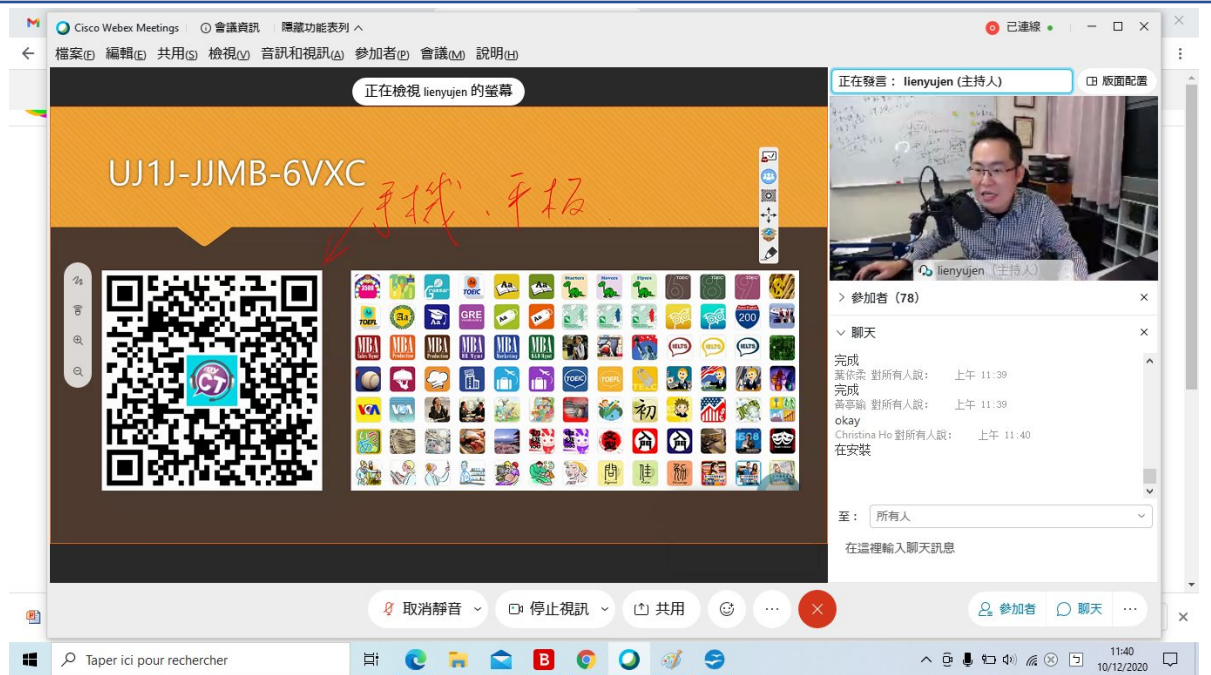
Cisco Webex Meetings　會議資訊　隱藏功能表列

已連線

檔案(F)　編輯(E)　共用(S)　檢視(V)　音訊和視訊(A)　參加者(P)　會議(M)　說明(H)

正在檢視 lienyujen 的螢幕

UJ1J-JJMB-6VXC

手機、平板

正在發言： lienyujen (主持人)　版面配置

lienyujen (主持人)

參加者 (78)

聊天

完成
葉依柔 對所有人說：　上午 11:39
完成
黃亭瑜 對所有人說：　上午 11:39
okay
Christina Ho 對所有人說：　上午 11:40
在安裝

至：　所有人

在這裡輸入聊天訊息

取消靜音　停止視訊　共用

參加者　聊天

Taper ici pour rechercher

11:40
10/12/2020